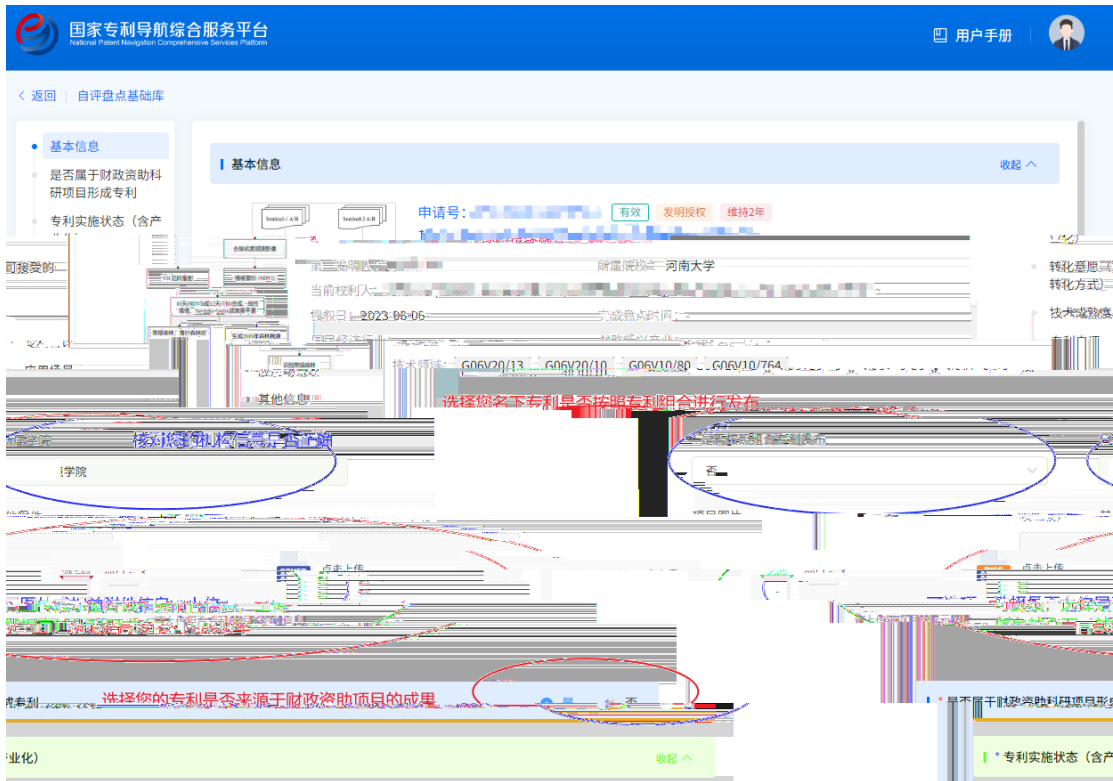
国家专利导航综合服务平台
National Patent Navigation Comprehensive Services Platform

用户手册

< 返回 | 自评盘点基础库

基本信息
是否属于财政资助科研项目形成专利
专利实施状态（含产

基本信息
收起

申请号: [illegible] 有效 发明授权 维持2年

第一发明人: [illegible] 所属院校: 河南大学
当前权利人: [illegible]
授权日: 2023-08-05 完成盘点时间: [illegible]
技术领域: G06V20/13 G06V20/10 G06V10/80 G06V10/764

可接受的

转化意愿
转化方式

技术成熟度

其他信息

选择您名下专利是否按照专利组合进行发布

核对所属机构信息是否正确

学院

是否按照专利组合发布

否

点击上传

点击上传

成专利 选择您的专利是否来源于财政资助项目的成果

是 否

* 是否属于财政资助科研项目形成

业化) 收起

* 专利实施状态（含产